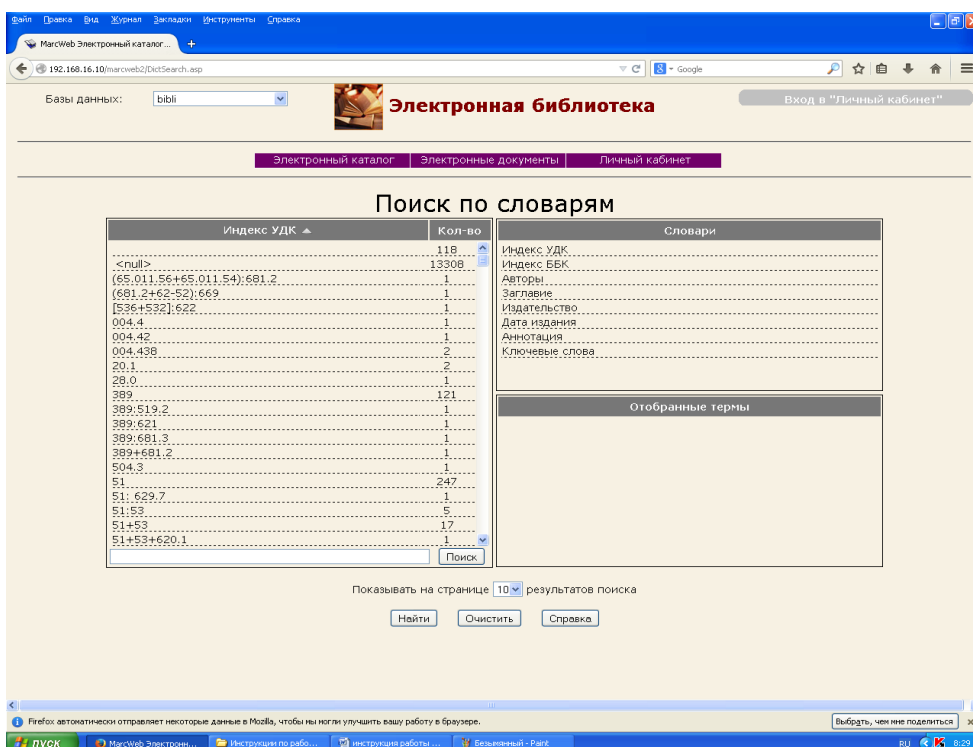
Файл Правка Вид Журнал Закладки Инструменты Справка

MarcWeb Электронный каталог... +

192.168.16.10/marcweb2/DictSearch.asp

Google

Базы данных: bibli

Электронная библиотека

Вход в "Личный кабинет"

Электронный каталог | Электронные документы | Личный кабинет

Поиск по словарям

| Индекс УДК ▲ | Кол-во |
|---|---|
| | 118 |
| <null> | 13308 |
| (65.011.56+65.011.54):681.2 | 1 |
| (681.2+62-52):669 | 1 |
| [536+532]:622 | 1 |
| 004.4 | 1 |
| 004.42 | 1 |
| 004.438 | 2 |
| 20.1 | 2 |
| 28.0 | 1 |
| 389 | 121 |
| 389:519.2 | 1 |
| 389:621 | 1 |
| 389:681.3 | 1 |
| 389+681.2 | 1 |
| 504.3 | 1 |
| 51 | 247 |
| 51: 629.7 | 1 |
| 51:53 | 5 |
| 51+53 | 17 |
| 51+53+620.1 | 1 |

Поиск

Словари

Индекс УДК
Индекс ББК
Авторы
Заглавие
Издательство
Дата издания
Аннотация
Ключевые слова

Отобранные термы

Показывать на странице 10 результатов поиска

Найти Очистить Справка

Firefox автоматически отправляет некоторые данные в Mozilla, чтобы мы могли улучшить вашу работу в браузере.

Выбрать, чем мне поделиться

пуск MarcWeb Электронн... Инструкции по рабо... инструкция работы ... Безымянный - Paint RU 8:29